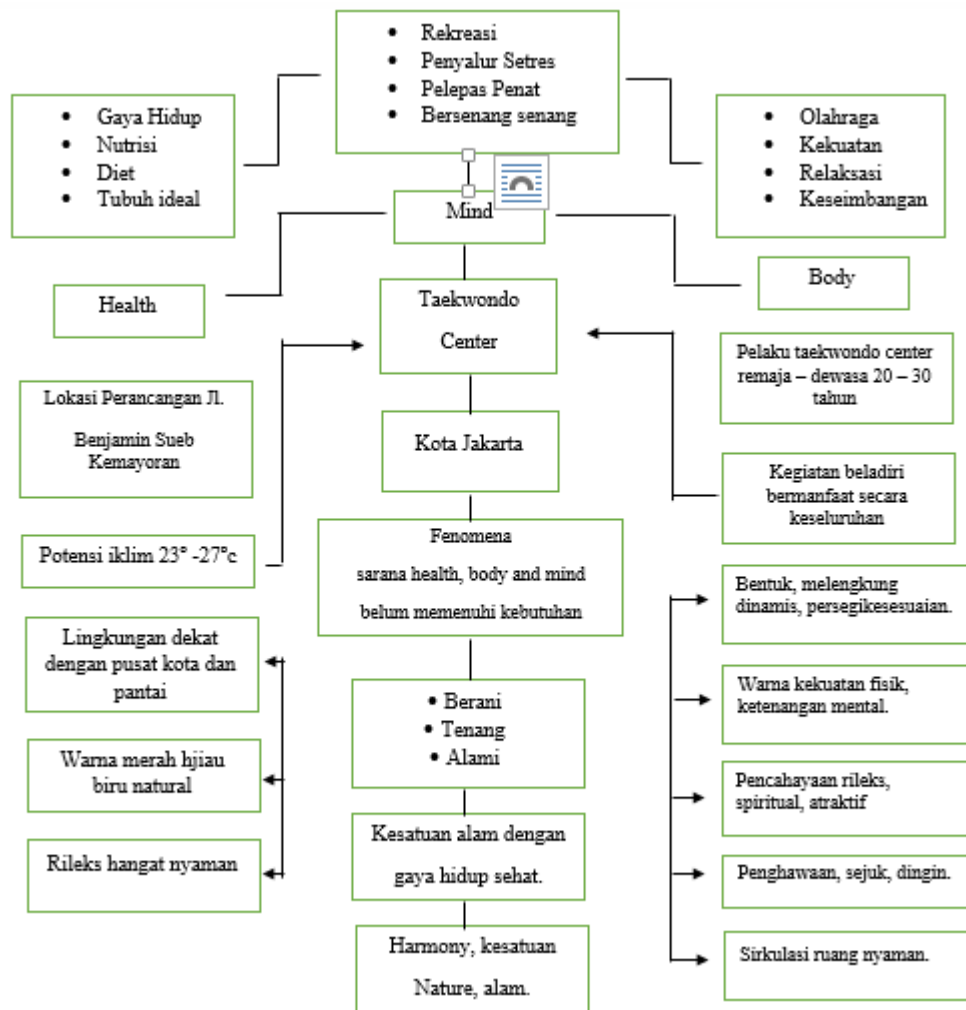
- Rekreasi
- Penyalur Setres
- Pelepas Penat
- Bersenang senang

- Gaya Hidup
- Nutrisi
- Diet
- Tubuh ideal

- Olahraga
- Kekuatan
- Relaksasi
- Keseimbangan

Mind

Health

Body

Taekwondo Center

Pelaku taekwondo center remaja – dewasa 20 – 30 tahun

Lokasi Perancangan Jl. Benjamin Sueb Kemayoran

Kota Jakarta

Kegiatan beladiri bermanfaat secara keseluruhan

Potensi iklim 23° -27°c

Fenomena sarana health, body and mind belum memenuhi kebutuhan

Bentuk, melengkung dinamis, persegikesesuaian.

Lingkungan dekat dengan pusat kota dan pantai

• Berani
• Tenang
• Alami

Warna kekuatan fisik, ketenangan mental.

Warna merah hjiau biru natural

Pencahayaan rileks, spiritual, atraktif

Kesatuan alam dengan gaya hidup sehat.

Rileks hangat nyaman

Penghawaan, sejuk, dingin.

Harmony, kesatuan Nature, alam.

Sirkulasi ruang nyaman.